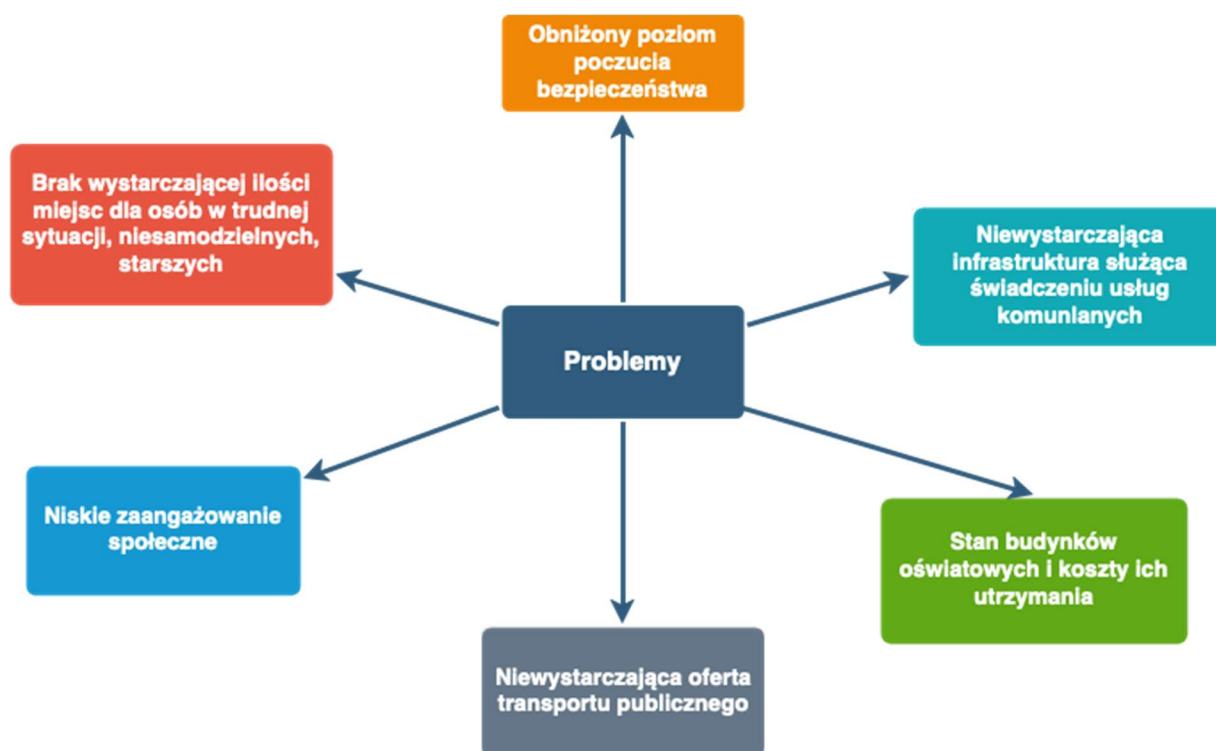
Obniżony poziom poczucia bezpieczeństwa

Brak wystarczającej ilości miejsc dla osób w trudnej sytuacji, niesamodzielnych, starszych

Niewystarczająca infrastruktura służąca świadczeniu usług komunlanych

Problemy

Niskie zaangażowanie społeczne

Stan budynków oświatowych i koszty ich utrzymania

Niewystarczająca oferta transportu publicznego